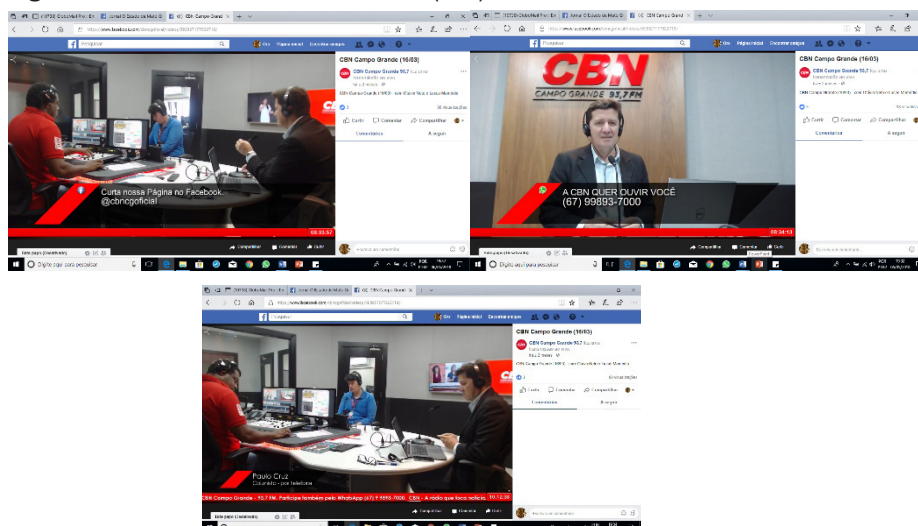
CBN Campo Grande (16/03)

CBN Campo Grande 93,7

Curta nossa Página no Facebook
@cbncgoficial

Curtir
Comentar
Compartilhar
Comentários

Compartilhar
Comentar
Gif

Digite aqui para pesquisar

CBN Campo Grande (16/03)

CBN
CAMPO GRANDE 93,7 FM

A CBN QUER OUVIR VOCÊ
(67) 99893-7000

Curtir
Comentar
Compartilhar
Comentários

Compartilhar
Comentar
Gif

Digite aqui para pesquisar

CBN Campo Grande (16/03)

CBN Campo Grande 93,7

Curtir
Comentar
Compartilhar
Comentários

Paulo Cruz
Colunista - por telefone

CBN Campo Grande - 93,7 FM. Participe também pelo WhatsApp (67) 99893-7000. CBN - A rádio que toca notícia.

Compartilhar
Comentar
Gif